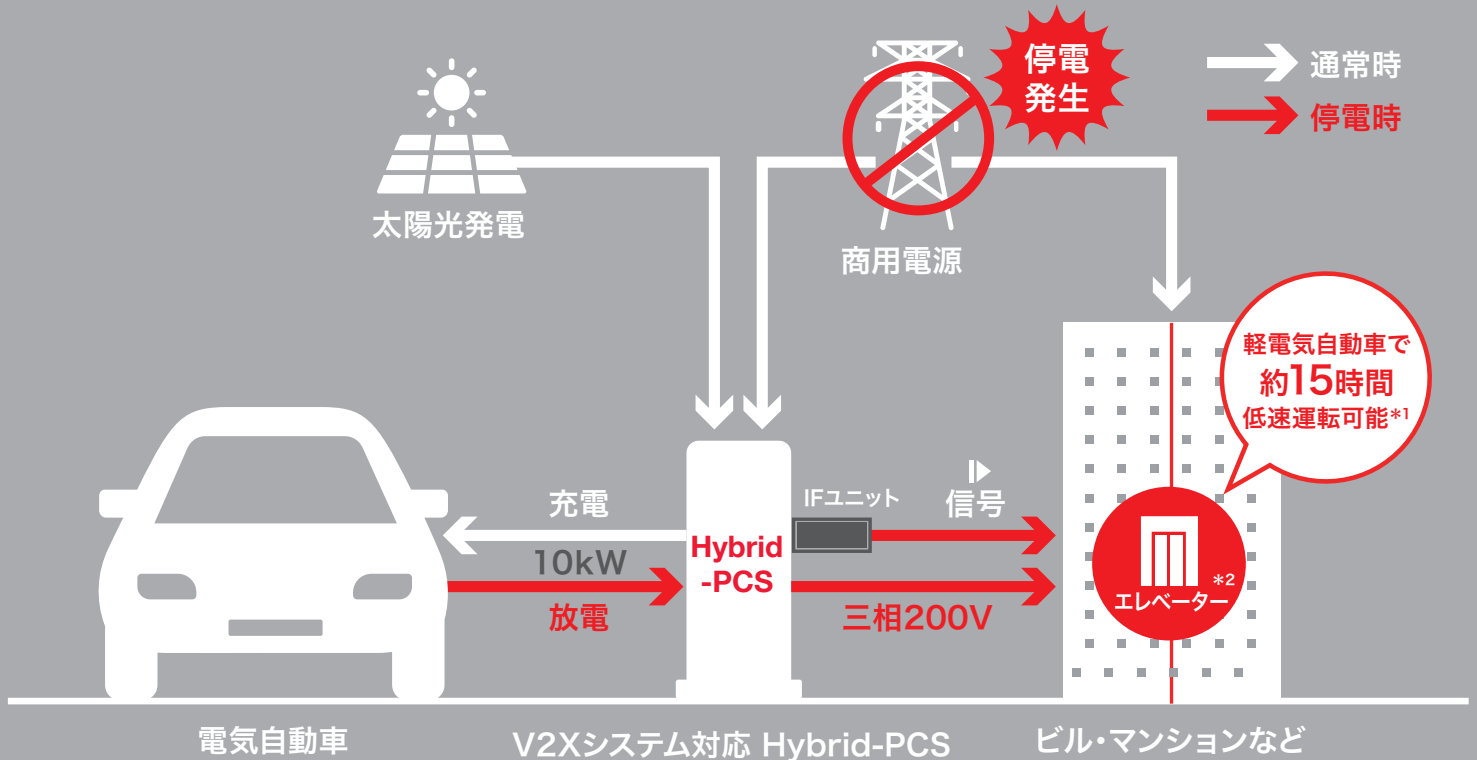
停電発生

通常時
停電時

太陽光発電

商用電源

軽電気自動車で
約15時間
低速運転可能*1

充電
10kW
放電

Hybrid-PCS

IFユニット

信号

三相200V

エレベーター
*2

電気自動車

V2Xシステム対応 Hybrid-PCS

ビル・マンションなど